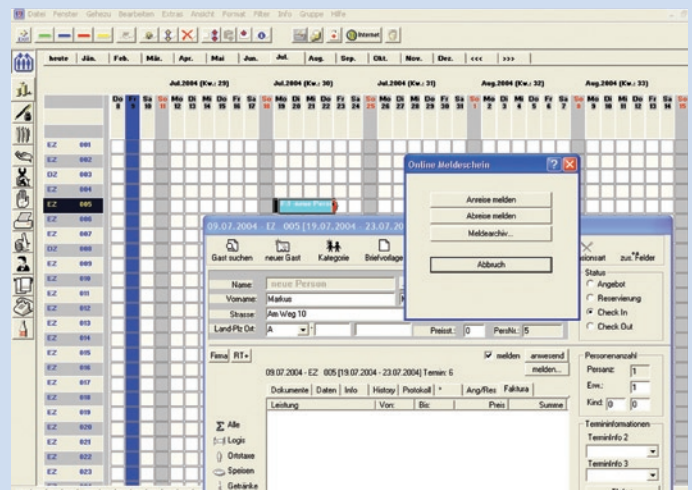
Datei Fenster Gehezu Bearbeiten Extras Ansicht Format Filter Info Gruppe Hilfe

Internet

heute | Jän. | Feb. | Mär. | Apr. | Mai | Jun. | Jul. | Aug. | Sep. | Okt. | Nov. | Dez. | <<< | >>>

Jul.2004 (Kw.: 29) | Jul.2004 (Kw.: 30) | Jul.2004 (Kw.: 31) | Aug.2004 (Kw.: 32) | Aug.2004 (Kw.: 33)

Do Fr Sa So Mo Di Mi Do Fr Sa So Mo Di Mi Do Fr Sa So Mo Di Mi Do Fr Sa So Mo Di Mi Do Fr Sa So Mo Di Mi Do Fr Sa So
8 9 10 11 12 13 14 15 16 17 18 19 20 21 22 23 24 25 26 27 28 29 30 31 1 2 3 4 5 6 7 8 9 10 11 12 13 14 15

EZ 001
EZ 002
DZ 003
EZ 004
EZ 005
EZ 006
EZ 007
DZ 008
EZ 009
EZ 010
EZ 011
EZ 012
EZ 013
EZ 014
EZ 015
EZ 016
EZ 017
EZ 018
EZ 019
EZ 020
EZ 021
EZ 022
EZ 023

neue Person

Online Meldeschein

Anreise melden
Abreise melden
Meldearchiv...
Abbruch

09.07.2004 - EZ 005 [19.07.2004 - 23.07.2004]

Gast suchen | neuer Gast | Kategorie | Briefvorlage | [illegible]ionsart | zus. Felder

Name: neue Person
Vorname: Markus
Strasse: Am Weg 10
Land-Plz Ort: A
Preisst.: 0 PersNr.: 5

Status
Angebot
Reservierung
Check In
Check Out

Firma RT

melden | anwesend | melden...

09.07.2004 - EZ 005 [19.07.2004 - 23.07.2004] Termin: 6

Dokumente | Daten | Info | History | Protokoll | * | Ang/Res | Faktura

Leistung | Von: | Bis: | Preis | Summe

Personenanzahl
Persanz: 1
Erw.: 1
Kind: 0 0

Termininformationen
TerminInfo 2
TerminInfo 3

Σ Alle
Logis
Ortstaxe
Speisen
Getränke